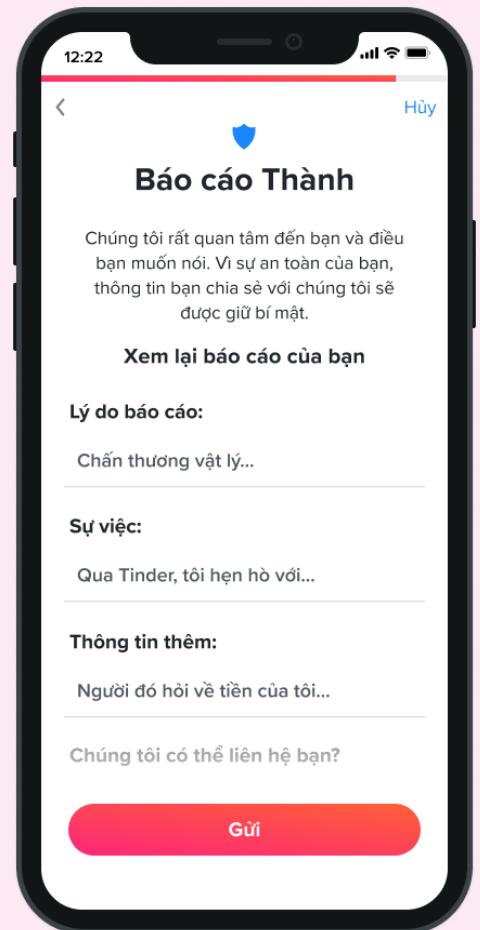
12:22

Hủy

Báo cáo Thành

Chúng tôi rất quan tâm đến bạn và điều bạn muốn nói. Vì sự an toàn của bạn, thông tin bạn chia sẻ với chúng tôi sẽ được giữ bí mật.

Xem lại báo cáo của bạn

Lý do báo cáo:

Chấn thương vật lý...

Sự việc:

Qua Tinder, tôi hẹn hò với...

Thông tin thêm:

Người đó hỏi về tiền của tôi...

Chúng tôi có thể liên hệ bạn?

Gửi